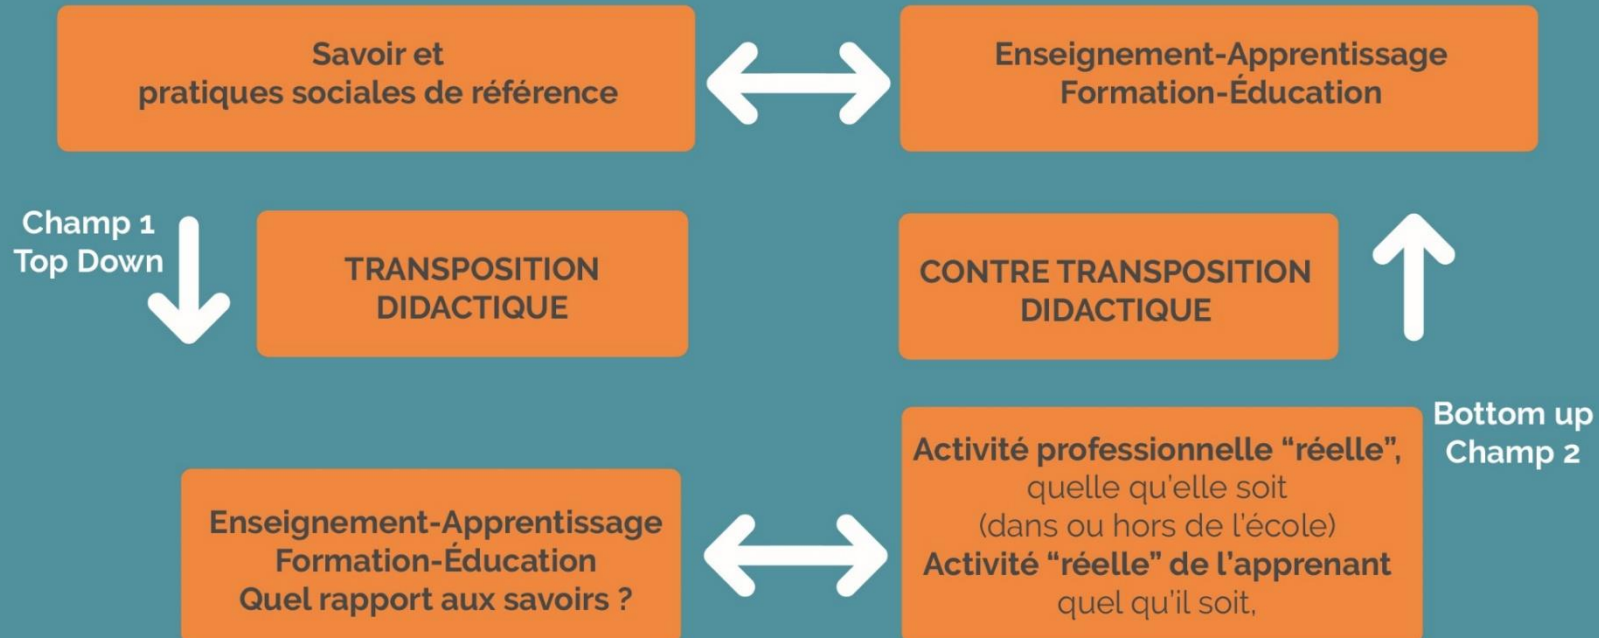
Savoir et pratiques sociales de référence

Enseignement-Apprentissage
Formation-Éducation

Champ 1
Top Down

TRANSPOSITION DIDACTIQUE

CONTRE TRANSPOSITION DIDACTIQUE

Bottom up
Champ 2

Enseignement-Apprentissage
Formation-Éducation
Quel rapport aux savoirs ?

Activité professionnelle “réelle”, quelle qu'elle soit (dans ou hors de l'école)
Activité “réelle” de l'apprenant quel qu'il soit,